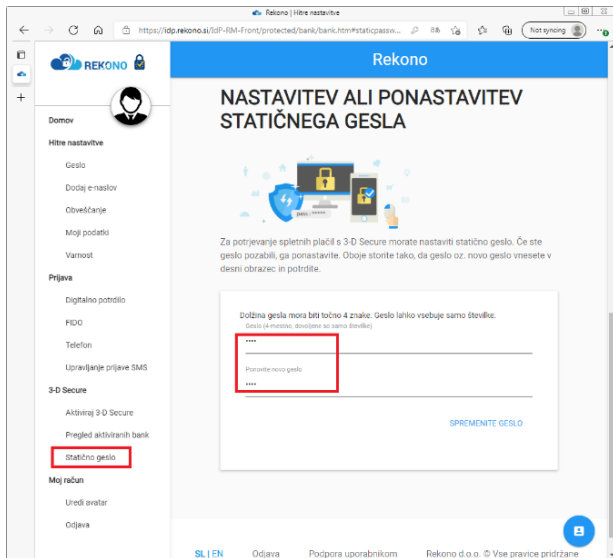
Rekono | Hitre nastavitve

https://idp.rekono.si/IdP-RM-Front/protected/bank/bank.htm#staticpassw...

Not syncing

REKONO

Rekono

Domov

Hitre nastavitve

Geslo

Dodaj e-naslov

Obveščanje

Moji podatki

Varnost

Prijava

Digitalno potrdilo

FIDO

Telefon

Upravljanje prijave SMS

3-D Secure

Aktiviraj 3-D Secure

Pregled aktiviranih bank

Statično geslo

Moj račun

Uredi avatar

Odjava

NASTAVITEV ALI PONASTAVITEV STATIČNEGA GESLA

Za potrjevanje spletnih plačil s 3-D Secure morate nastaviti statično geslo. Če ste geslo pozabili, ga ponastavite. Oboje storite tako, da geslo oz. novo geslo vnesete v desni obrazec in potrdite.

Dolžina gesla mora biti točno 4 znake. Geslo lahko vsebuje samo številke.

Geslo (4-mestno, dovoljene so samo številke)

••••

Ponovite novo geslo

••••

SPREMENITE GESLO

SL | EN   Odjava   Podpora uporabnikom   Rekono d.o.o. © Vse pravice pridržane